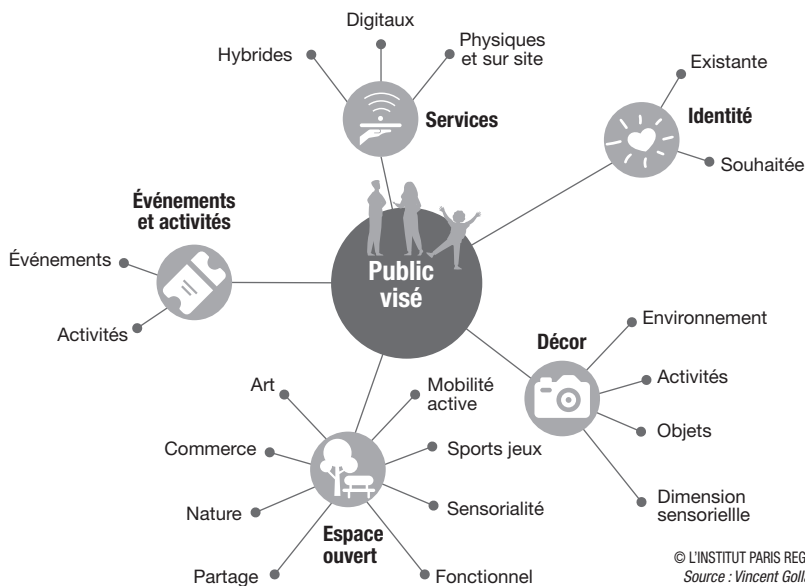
Digitaux

Hybrides

Physiques et sur site

Services

Existante

Identité

Souhaitée

Événements et activités

Événements

Activités

Public visé

Décor

Environnement

Activités

Objets

Dimension sensorielle

Art

Mobilité active

Commerce

Sports jeux

Nature

Sensorialité

Espace ouvert

Partage

Fonctionnel

© L'INSTITUT PARIS REG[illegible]
Source : Vincent Goll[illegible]